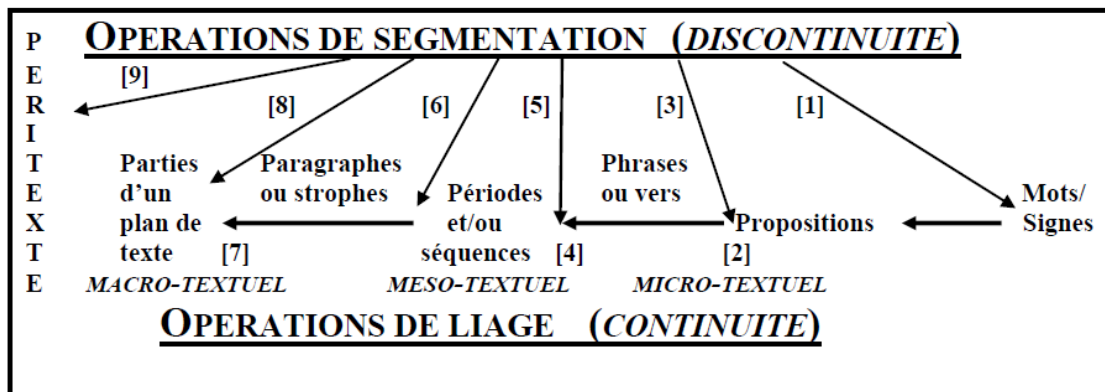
OPERATIONS DE SEGMENTATION (DISCONTINUITE)

P
E
R
I
T
E
X
T
E

[9]

[8] [6] [5] [3] [1]

Parties d'un plan de texte [7]

Paragraphes ou strophes

Périodes et/ou séquences [4]

Phrases ou vers

Propositions [2]

Mots/ Signes

MACRO-TEXTUEL MESO-TEXTUEL MICRO-TEXTUEL

OPERATIONS DE LIAGE (CONTINUITE)